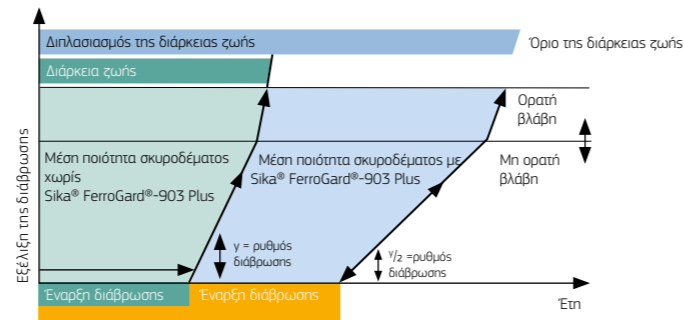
Διπλασιασμός της διάρκειας ζωής

Όριο της διάρκειας ζωής

Διάρκεια ζωής

Ορατή βλάβη

Εξέλιξη της διάβρωσης

Μέση ποιότητα σκυροδέματος χωρίς Sika® FerroGard®-903 Plus

Μέση ποιότητα σκυροδέματος με Sika® FerroGard®-903 Plus

Μη ορατή βλάβη

y = ρυθμός διάβρωσης

$y/2$ =ρυθμός διάβρωσης

Έναρξη διάβρωσης

Έναρξη διάβρωσης

Έτη